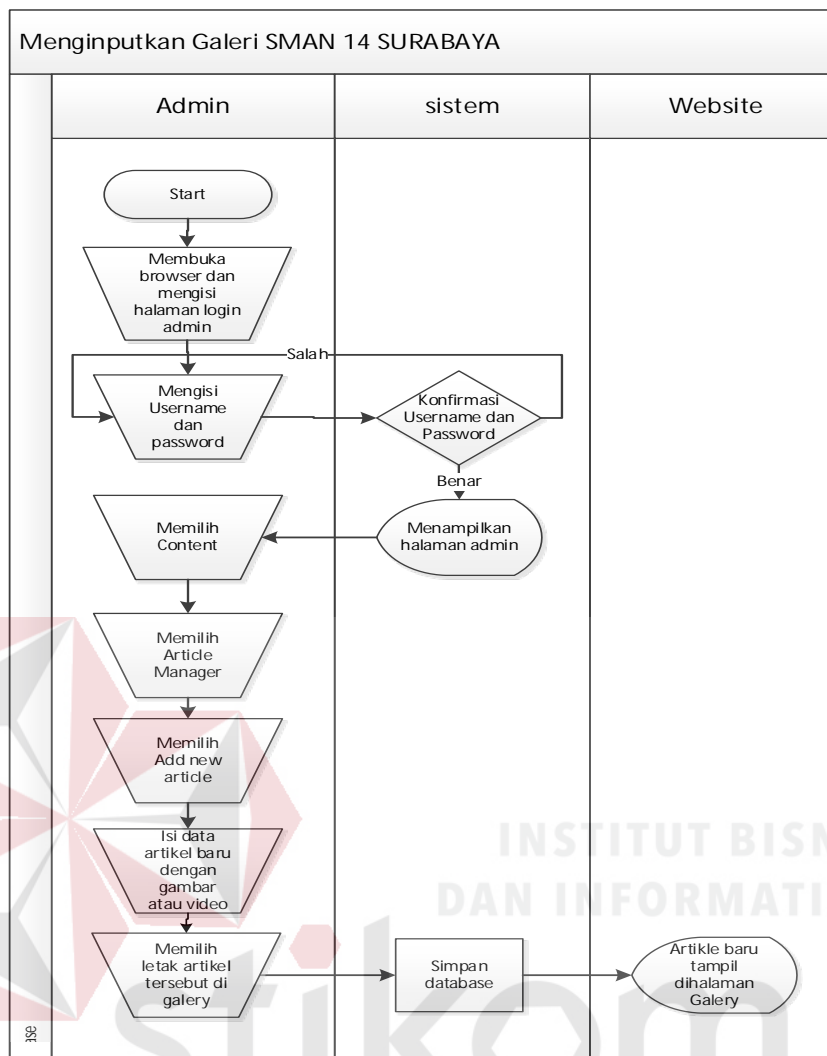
Menginputkan Galeri SMAN 14 SURABAYA

Admin

sistem

Website

Start

Membuka browser dan mengisi halaman login admin

Salah

Mengisi Username dan password

Konfirmasi Username dan Password

Benar

Memilih Content

Menampilkan halaman admin

Memilih Article Manager

Memilih Add new article

Isi data artikel baru dengan gambar atau video

Memilih letak artikel tersebut di galery

Simpan database

Artikle baru tampil dihalaman Galery

INSTITUT BISN
DAN INFORMATI

stikom

ase